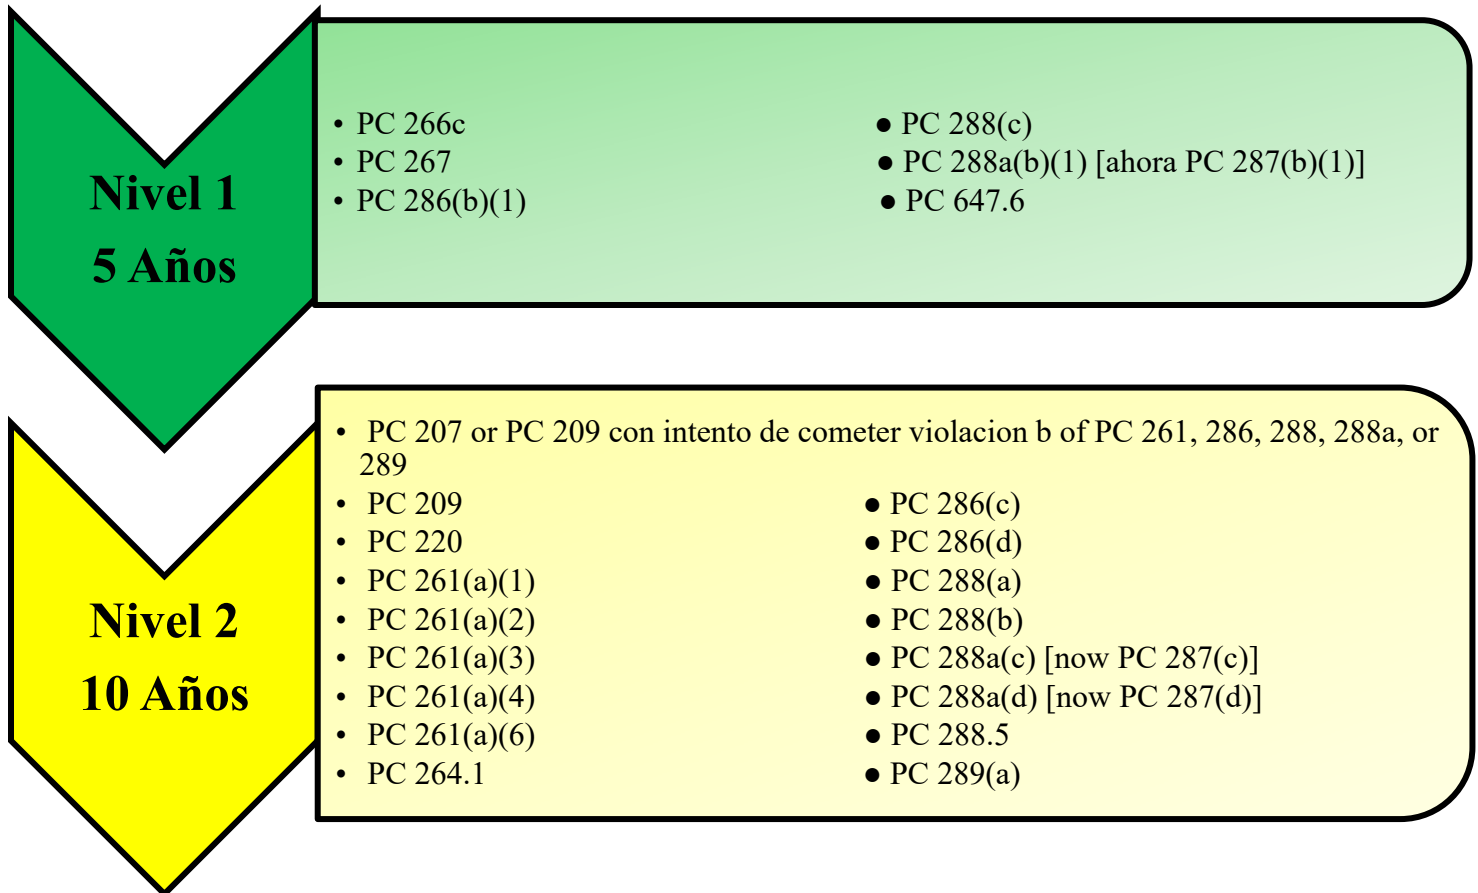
Nivel 1
5 Años

- PC 266c
- PC 267
- PC 286(b)(1)

- PC 288(c)
- PC 288a(b)(1) [ahora PC 287(b)(1)]
- PC 647.6

Nivel 2
10 Años

- PC 207 or PC 209 con intento de cometer violacion b of PC 261, 286, 288, 288a, or 289
- PC 209
- PC 220
- PC 261(a)(1)
- PC 261(a)(2)
- PC 261(a)(3)
- PC 261(a)(4)
- PC 261(a)(6)
- PC 264.1

- PC 286(c)
- PC 286(d)
- PC 288(a)
- PC 288(b)
- PC 288a(c) [now PC 287(c)]
- PC 288a(d) [now PC 287(d)]
- PC 288.5
- PC 289(a)